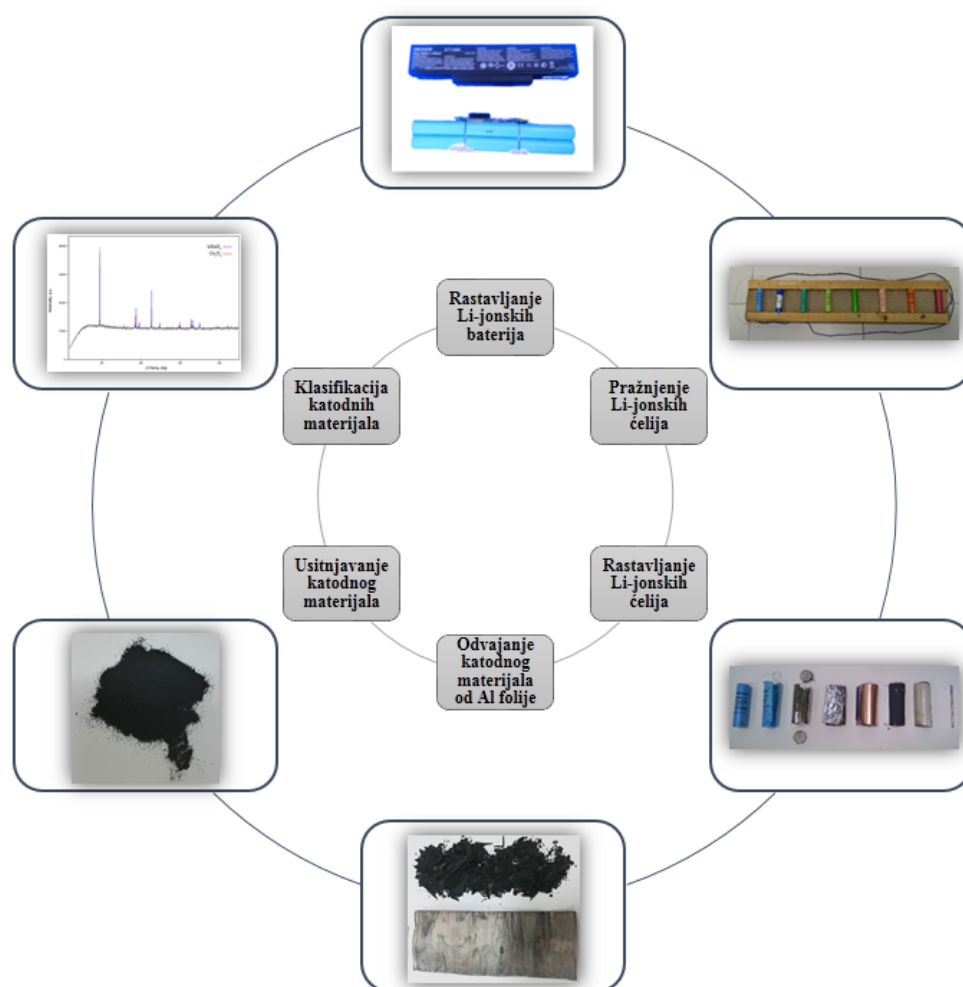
Rastavljanje Li-jonskih baterija

Pražnjenje Li-jonskih ćelija

Rastavljanje Li-jonskih ćelija

Odvajanje katodnog materijala od Al folije

Usitnjavanje katodnog materijala

Klasifikacija katodnih materijala